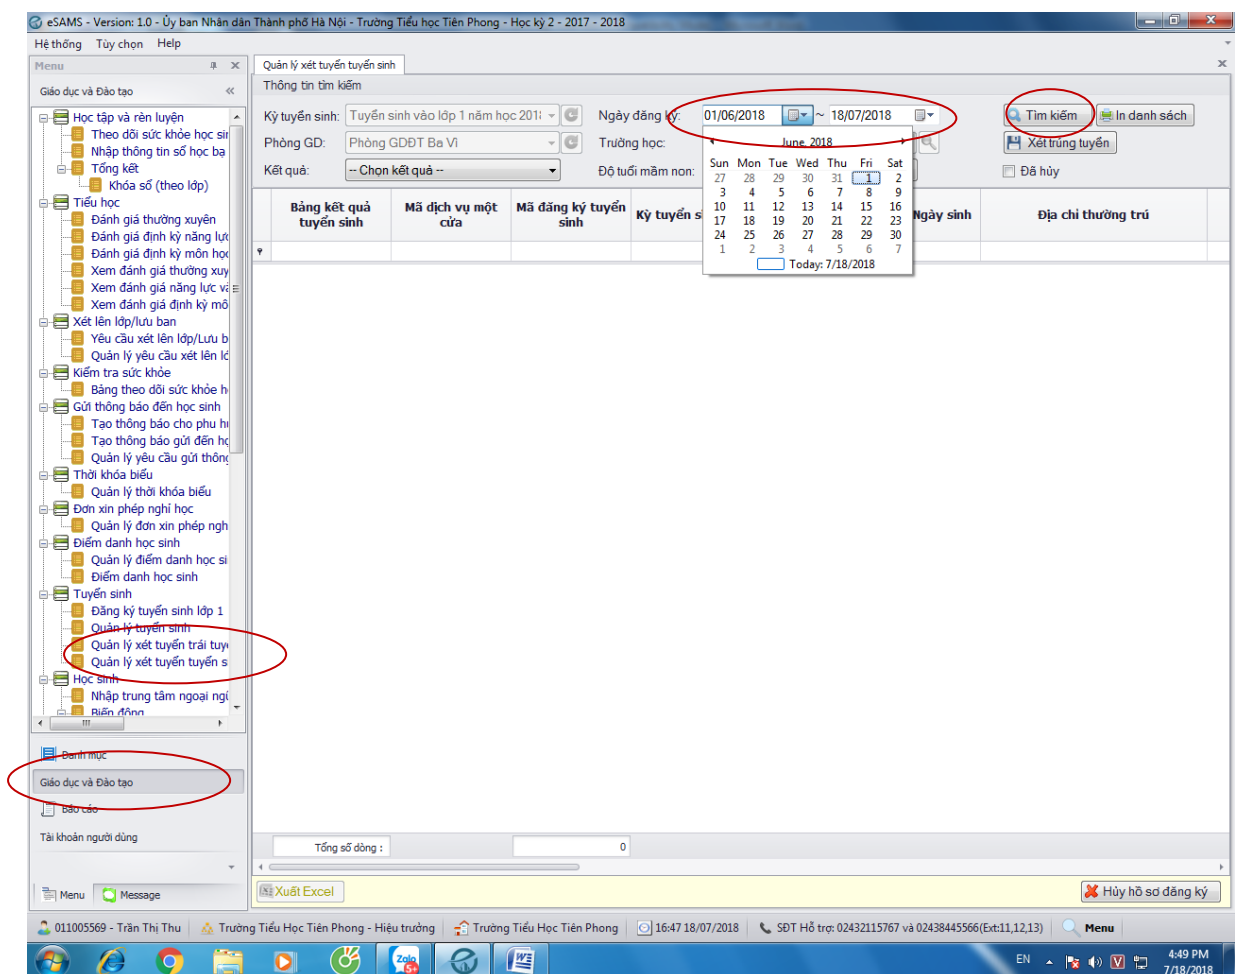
eSAMS - Version: 1.0 - Ủy ban Nhân dân Thành phố Hà Nội - Trường Tiểu học Tiên Phong - Học kỳ 2 - 2017 - 2018

Hệ thống Tùy chọn Help

Menu

Giáo dục và Đào tạo

Học tập và rèn luyện
Theo dõi sức khỏe học sin
Nhập thông tin sổ học bạ
Tổng kết
Khóa sổ (theo lớp)
Tiểu học
Đánh giá thường xuyên
Đánh giá định kỳ năng lực
Đánh giá định kỳ môn học
Xem đánh giá thường xuy
Xem đánh giá năng lực và
Xem đánh giá định kỳ mô
Xét lên lớp/lưu ban
Yêu cầu xét lên lớp/Lưu b
Quản lý yêu cầu xét lên lớ
Kiểm tra sức khỏe
Bảng theo dõi sức khỏe h
Gửi thông báo đến học sinh
Tạo thông báo cho phụ h
Tạo thông báo gửi đến họ
Quản lý yêu cầu gửi thông
Thời khóa biểu
Quản lý thời khóa biểu
Đơn xin phép nghỉ học
Quản lý đơn xin phép ngh
Điểm danh học sinh
Quản lý điểm danh học si
Điểm danh học sinh
Tuyển sinh
Đăng ký tuyển sinh lớp 1
Quản lý tuyển sinh
Quản lý xét tuyển trái tuy
Quản lý xét tuyển tuyển s
Học sinh
Nhập trung tâm ngoại ngữ
Biến động

Danh mục
Giáo dục và Đào tạo
Báo cáo
Tài khoản người dùng

Menu Message

Quản lý xét tuyển tuyển sinh

Thông tin tìm kiếm

Kỳ tuyển sinh: Tuyển sinh vào lớp 1 năm học 201
Ngày đăng ký: 01/06/2018 ~ 18/07/2018
Tìm kiếm
In danh sách
Phòng GD: Phòng GDĐT Ba Vì
Trường học:
Xét trúng tuyển
Kết quả: -- Chọn kết quả --
Độ tuổi mầm non:
Đã hủy

June, 2018
| Sun | Mon | Tue | Wed | Thu | Fri | Sat |
|---|---|---|---|---|---|---|
| 27 | 28 | 29 | 30 | 31 | 1 | 2 |
| 3 | 4 | 5 | 6 | 7 | 8 | 9 |
| 10 | 11 | 12 | 13 | 14 | 15 | 16 |
| 17 | 18 | 19 | 20 | 21 | 22 | 23 |
| 24 | 25 | 26 | 27 | 28 | 29 | 30 |
| 1 | 2 | 3 | 4 | 5 | 6 | 7 |

Today: 7/18/2018

| Bảng kết quả tuyển sinh | Mã dịch vụ một cửa | Mã đăng ký tuyển sinh | Kỳ tuyển s | Ngày sinh | Địa chỉ thường trú |
|---|---|---|---|---|---|

Tổng số dòng : 0

Xuất Excel
Hủy hồ sơ đăng ký

011005569 - Trần Thị Thu | Trường Tiểu Học Tiên Phong - Hiệu trưởng | Trường Tiểu Học Tiên Phong | 16:47 18/07/2018 | SĐT Hỗ trợ: 02432115767 và 02438445566(Ext:11,12,13) | Menu

EN 4:49 PM 7/18/2018